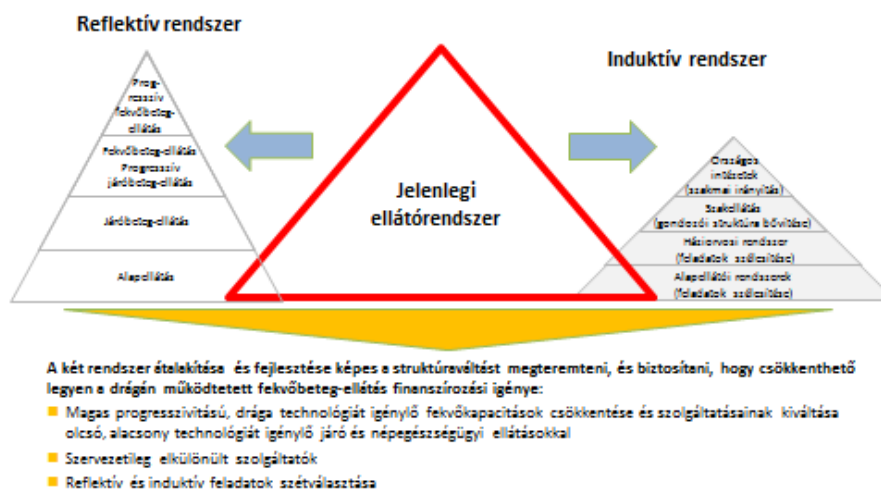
Reflektív rendszer

Progresszív fekvőbeteg-ellátás

Fekvőbeteg-ellátás Progresszív járóbeteg-ellátás

Járóbeteg-ellátás

Alapellátás

Jelenlegi ellátórendszer

Induktív rendszer

Országos intézetek (szakmai irányítás)

Szakellátás (gondozói struktúra bővítése)

Hásiorvosi rendszer (feladatok szélesítése)

Alapellátói rendszerek (feladatok szélesítése)

A két rendszer átalakítása és fejlesztése képes a struktúraváltást megteremteni, és biztosítani, hogy csökkenthető legyen a drágán működtetett fekvőbeteg-ellátás finanszírozási igénye:

Magas progresszivitású, drága technológiát igénylő fekvőkapacitások csökkentése és szolgáltatásainak kiváltása olcsó, alacsony technológiát igénylő járó és népegészségügyi ellátásokkal

Szervezetileg elkülönült szolgáltatók

Reflektív és induktív feladatok szétválasztása